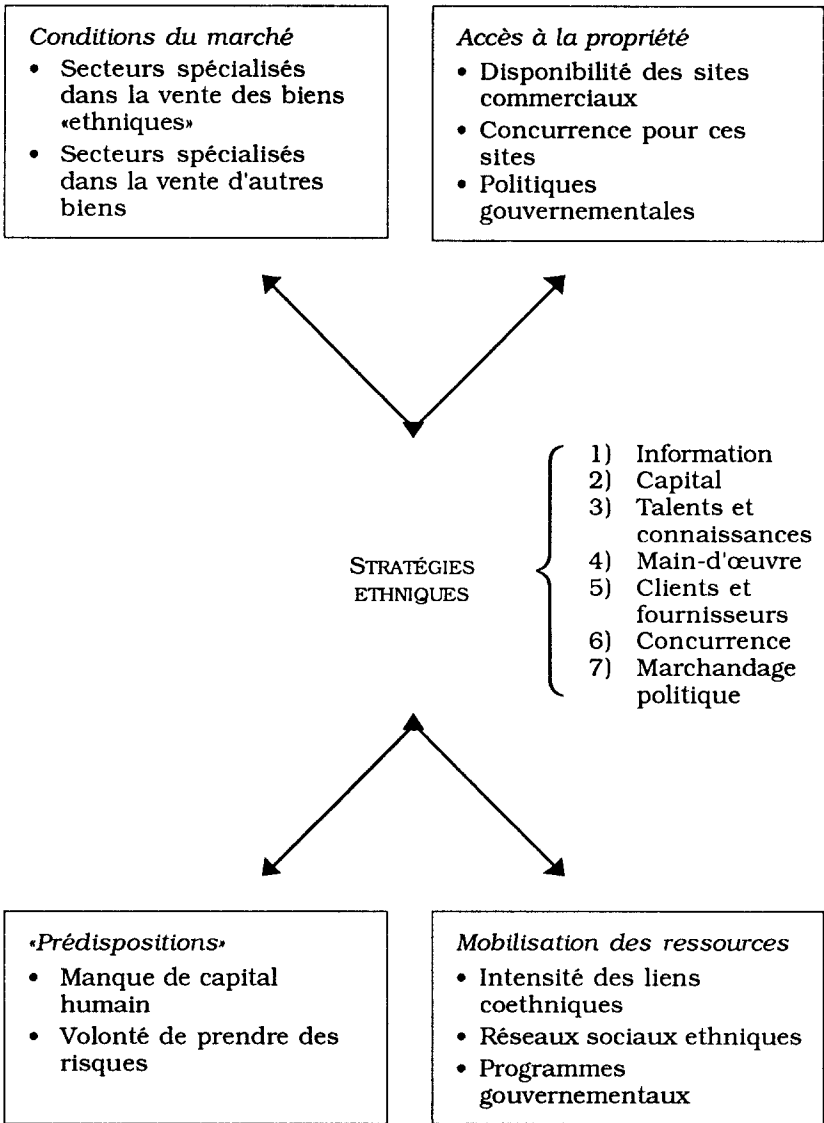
*Conditions du marché*
- Secteurs spécialisés dans la vente des biens «ethniques»
- Secteurs spécialisés dans la vente d'autres biens

*Accès à la propriété*
- Disponibilité des sites commerciaux
- Concurrence pour ces sites
- Politiques gouvernementales

STRATÉGIES ETHNIQUES

1) Information
2) Capital
3) Talents et connaissances
4) Main-d'œuvre
5) Clients et fournisseurs
6) Concurrence
7) Marchandage politique

*«Prédispositions»*
- Manque de capital humain
- Volonté de prendre des risques

*Mobilisation des ressources*
- Intensité des liens coethniques
- Réseaux sociaux ethniques
- Programmes gouvernementaux